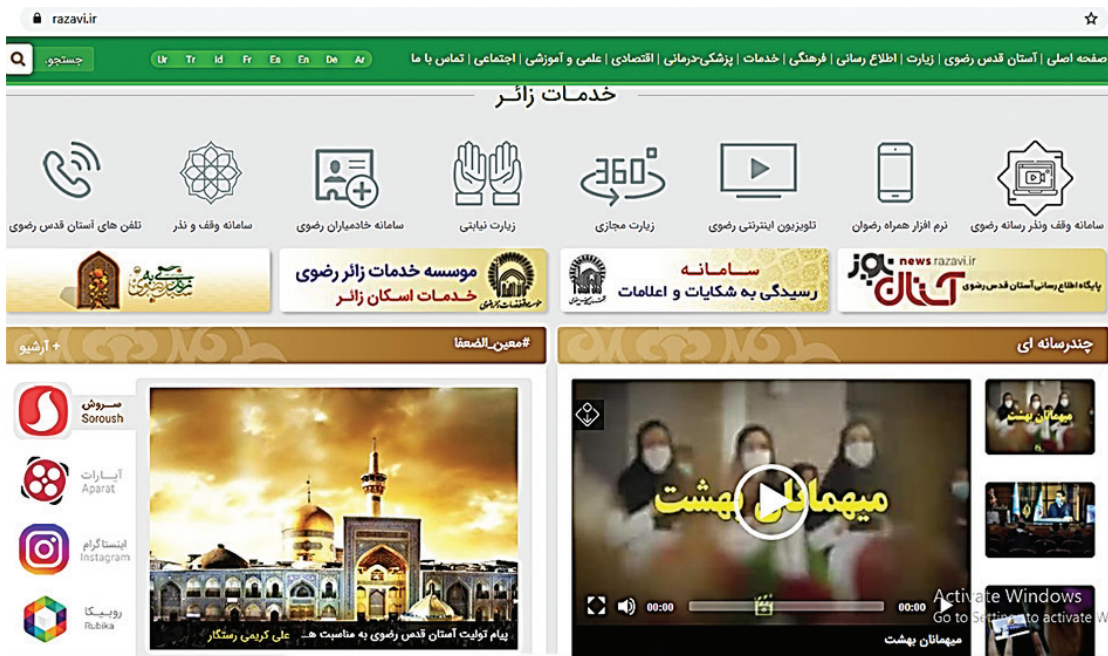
razavi.ir

صفحه اصلی | آستان قدس رضوی | زیارت | اطلاع رسانی | فرهنگی | خدمات | پزشکی-درمانی | اقتصادی | علمی و آموزشی | اجتماعی | تماس با ما

Ar De En Es Fr Id Tr Ur

جستجو...

خدمات زائر

سامانه وقف ونذر رسانه رضوی
نرم افزار همراه رضوان
تلویزیون اینترنتی رضوی
زیارت مجازی
زیارت نیابتی
سامانه خادمیاران رضوی
سامانه وقف و نذر
تلفن های آستان قدس رضوی

آستان نیوز news.razavi.ir پایگاه اطلاع رسانی آستان قدس رضوی

سامانه رسیدگی به شکایات و اعلامات

موسسه خدمات زائر رضوی خدمات اسکان زائر

چندرسانه ای

#معین_الضعفا

+ آرشیو

میهمانان بهشت

00:00

00:00

میهمانان بهشت

پیام تولیت آستان قدس رضوی به مناسبت هـ... علی کریمی رستگار

سروش Soroush

آپارات Aparat

اینستاگرام Instagram

روبیکا Rubika

Activate Windows
Go to Settings to activate W